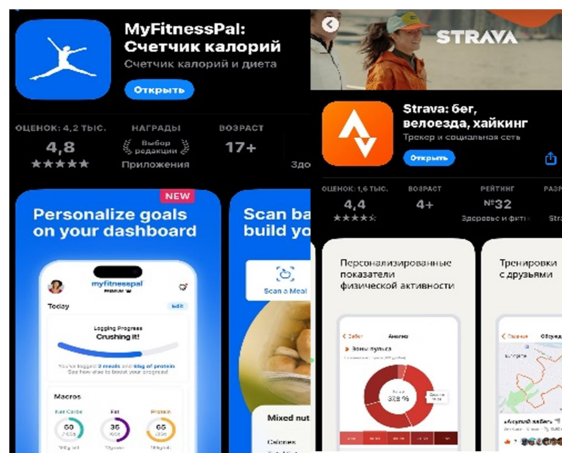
MyFitnessPal: Счетчик калорий
Счетчик калорий и диета
Открыть

ОЦЕНОК: 4,2 ТЫС.
4,8
★★★★★

НАГРАДЫ
Выбор редакции
Приложения

ВОЗРАСТ
17+

Здо

NEW
Personalize goals on your dashboard

myfitnesspal
Today
Edit
Logging Progress
Crushing it!
You've logged 3 meals and 65g of protein
Macros
Net Carbs
Fat
Protein
60
36
65

Scan ba build yo
Scan a Meal
Mixed nut

STRAVA

Strava: бег, велоезда, хайкинг
Трекер и социальная сеть
Открыть

ОЦЕНОК: 1,6 ТЫС.
4,4
★★★★★

ВОЗРАСТ
4+

РЕЙТИНГ
№32
Здоровье и фитн

РАЗ
Stra

Персонализированные показатели физической активности

Тренировки с друзьями

Анализ
388 %